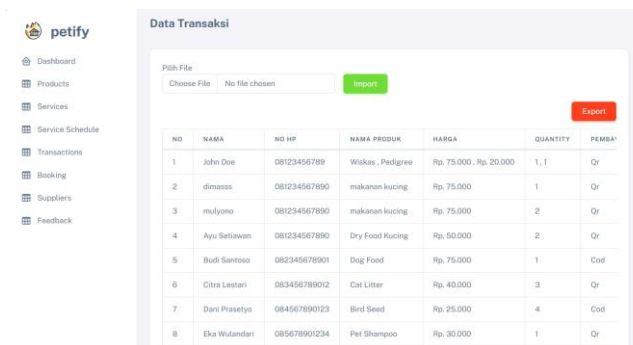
petify

Dashboard
Products
Services
Service Schedule
Transactions
Booking
Suppliers
Feedback

Data Transaksi

Pilih File
Choose File No file chosen
Import

Export

| NO | NAMA | NO HP | NAMA PRODUK | HARGA | QUANTITY | PEMBA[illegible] |
|---|---|---|---|---|---|---|
| 1 | John Doe | 08123456789 | Wiskas , Pedigree | Rp. 75.000 , Rp. 20.000 | 1 , 1 | Qr |
| 2 | dimasss | 081234567890 | makanan kucing | Rp. 75.000 | 1 | Qr |
| 3 | mulyono | 081234567890 | makanan kucing | Rp. 75.000 | 2 | Qr |
| 4 | Ayu Setiawan | 081234567890 | Dry Food Kucing | Rp. 50.000 | 2 | Qr |
| 5 | Budi Santoso | 082345678901 | Dog Food | Rp. 75.000 | 1 | Cod |
| 6 | Citra Lestari | 083456789012 | Cat Litter | Rp. 40.000 | 3 | Qr |
| 7 | Dani Prasetyo | 084567890123 | Bird Seed | Rp. 25.000 | 4 | Cod |
| 8 | Eka Wulandari | 085678901234 | Pet Shampoo | Rp. 30.000 | 1 | Qr |